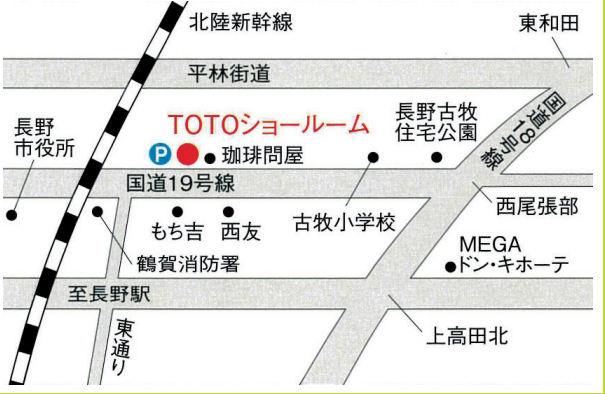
北陸新幹線

東和田

平林街道

長野市役所

TOTOショールーム

P

珈琲問屋

長野古牧住宅公園

国道18号線

国道19号線

もち吉

西友

古牧小学校

西尾張部

鶴賀消防署

MEGA ドン・キホーテ

至長野駅

東通り

上高田北